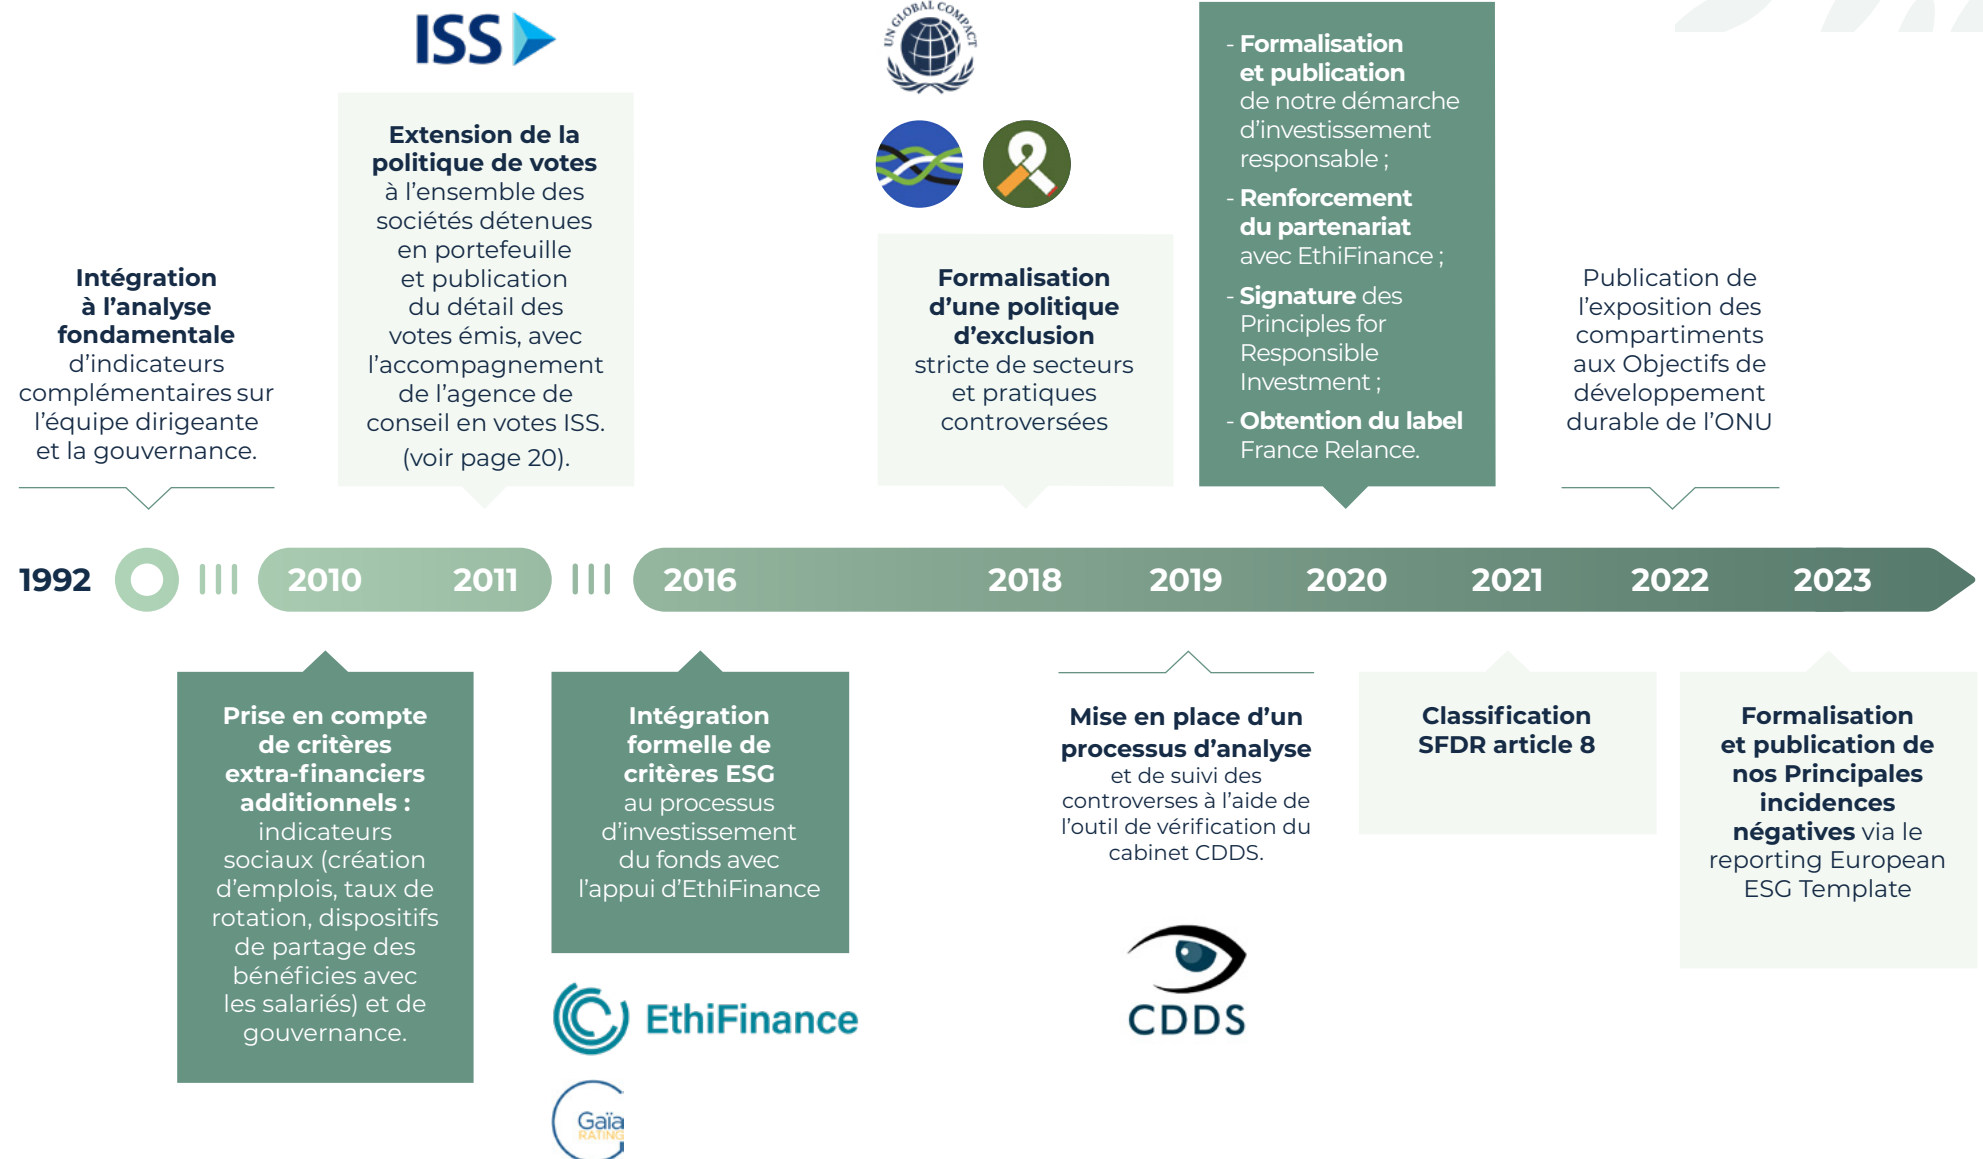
ISS

UN GLOBAL COMPACT

Intégration à l'analyse fondamentale d'indicateurs complémentaires sur l'équipe dirigeante et la gouvernance.

Extension de la politique de votes à l'ensemble des sociétés détenues en portefeuille et publication du détail des votes émis, avec l'accompagnement de l'agence de conseil en votes ISS. (voir page 20).

Formalisation d'une politique d'exclusion stricte de secteurs et pratiques controversées

- Formalisation et publication de notre démarche d'investissement responsable ;
- Renforcement du partenariat avec EthiFinance ;
- Signature des Principles for Responsible Investment ;
- Obtention du label France Relance.

Publication de l'exposition des compartiments aux Objectifs de développement durable de l'ONU

1992 2010 2011 2016 2018 2019 2020 2021 2022 2023

Prise en compte de critères extra-financiers additionnels : indicateurs sociaux (création d'emplois, taux de rotation, dispositifs de partage des bénéficies avec les salariés) et de gouvernance.

Intégration formelle de critères ESG au processus d'investissement du fonds avec l'appui d'EthiFinance

EthiFinance

Gaïa RATING

Mise en place d'un processus d'analyse et de suivi des controverses à l'aide de l'outil de vérification du cabinet CDDS.

CDDS

Classification SFDR article 8

Formalisation et publication de nos Principales incidences négatives via le reporting European ESG Template